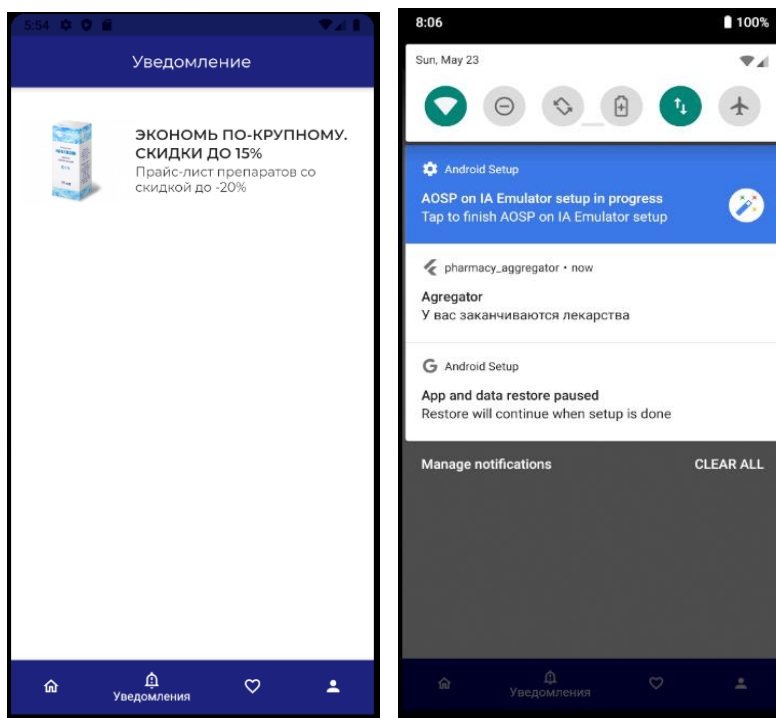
5:54

Уведомление

ЭКОНОМЬ ПО-КРУПНОМУ. СКИДКИ ДО 15%

Прайс-лист препаратов со скидкой до -20%

Уведомления

8:06

100%

Sun, May 23

Android Setup

AOSP on IA Emulator setup in progress

Tap to finish AOSP on IA Emulator setup

pharmacy_aggregator • now

Agregator

У вас заканчиваются лекарства

Android Setup

App and data restore paused

Restore will continue when setup is done

Manage notifications

CLEAR ALL

Уведомления